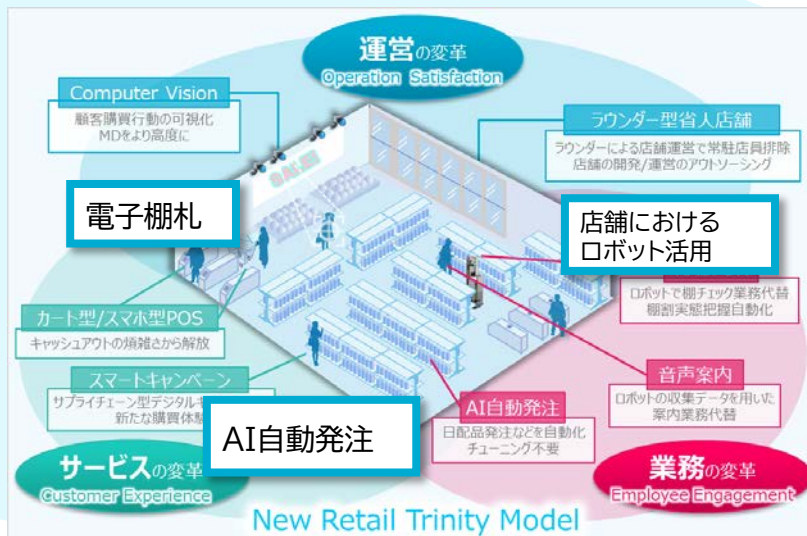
運営の変革
Operation Satisfaction

Computer Vision
顧客購買行動の可視化
MDをより高度に

ラウンダー型省人店舗
ラウンダーによる店舗運営で常駐店員排除
店舗の開発/運営のアウトソーシング

SALE

電子棚札

店舗における
ロボット活用

ロボットで棚チェック業務代替
棚割実態把握自動化

カート型/スマホ型POS
キャッシュアウトの煩雑さから解放

スマートキャンペーン
サプライチェーン型デジタル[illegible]
新たな購買体験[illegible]

音声案内
ロボットの収集データを用いた
案内業務代替

AI自動発注
日配品発注などを自動化
チューニング不要

AI自動発注

サービスの変革
Customer Experience

業務の変革
Employee Engagement

New Retail Trinity Model